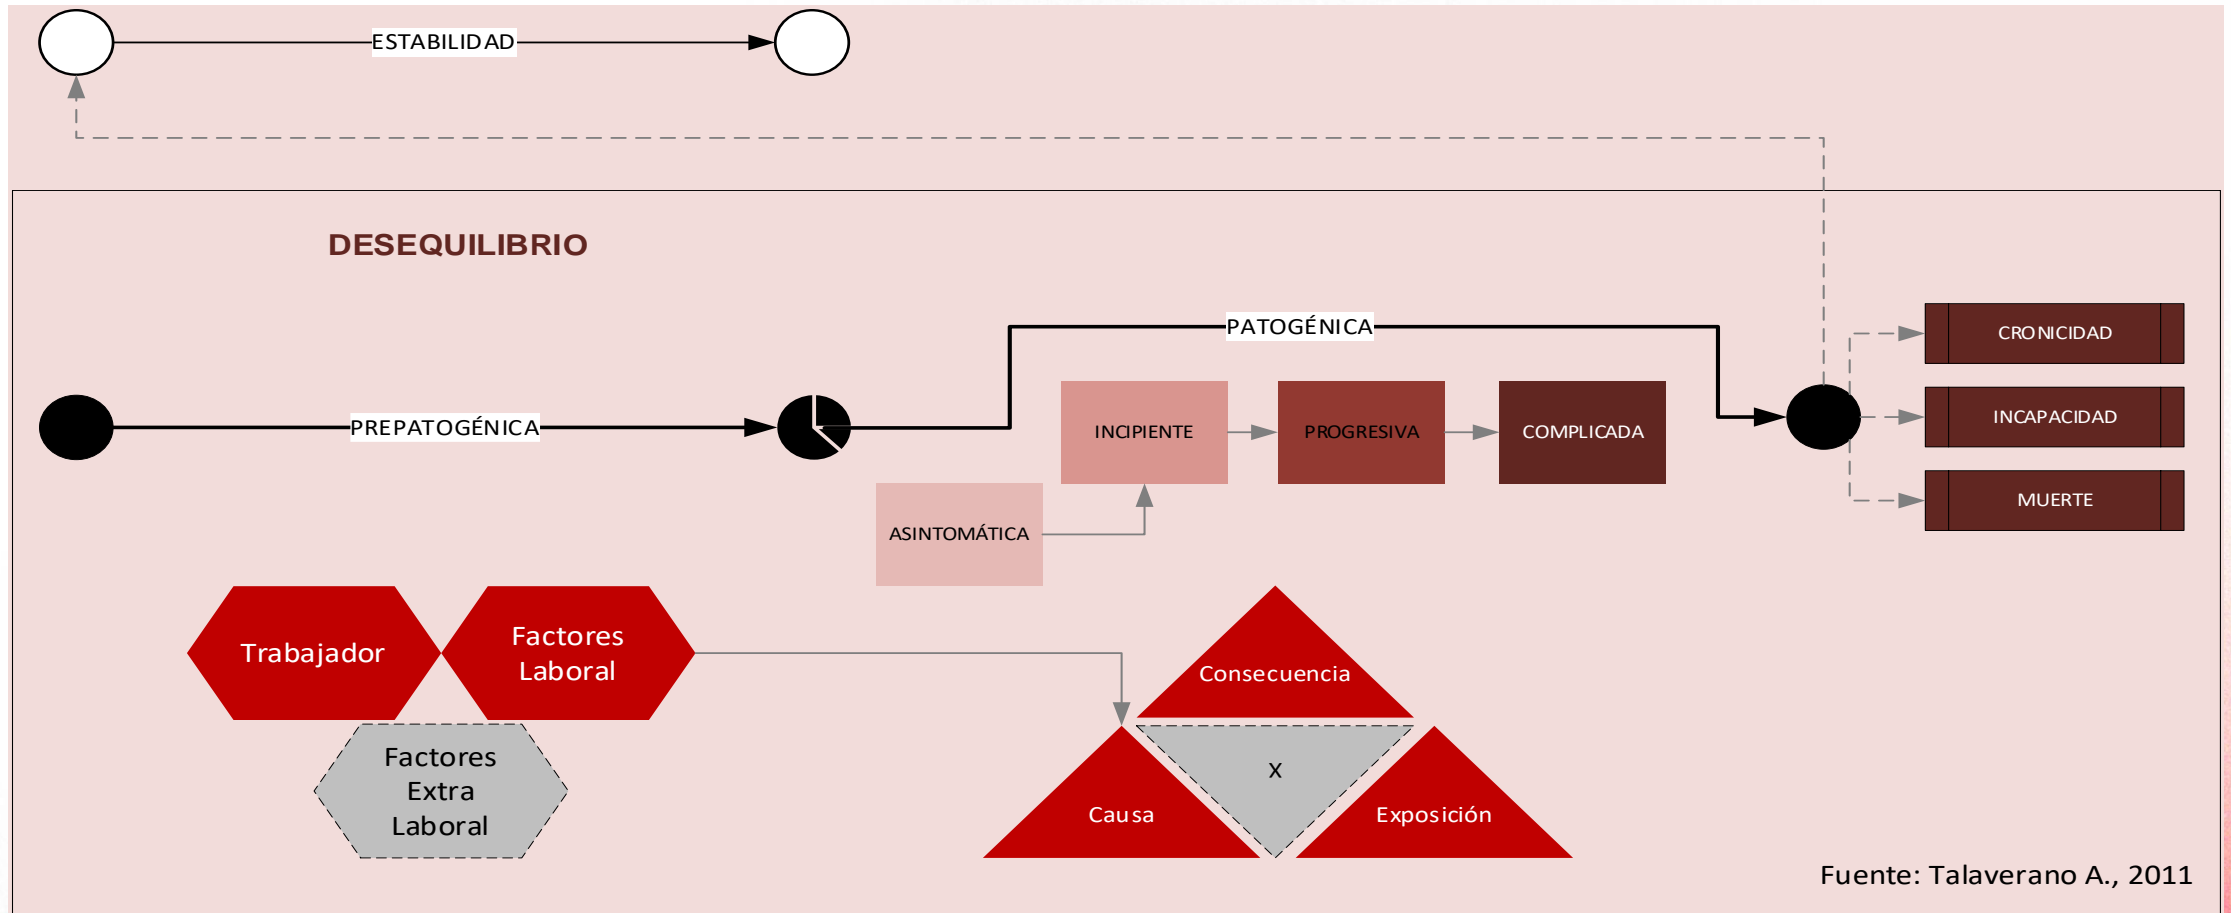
ESTABILIDAD

DESEQUILIBRIO

PATOGÉNICA

PREPATOGÉNICA

INCIPIENTE

PROGRESIVA

COMPLICADA

ASINTOMÁTICA

CRONICIDAD

INCAPACIDAD

MUERTE

Trabajador

Factores Laboral

Factores Extra Laboral

Consecuencia

X

Causa

Exposición

Fuente: Talaverano A., 2011